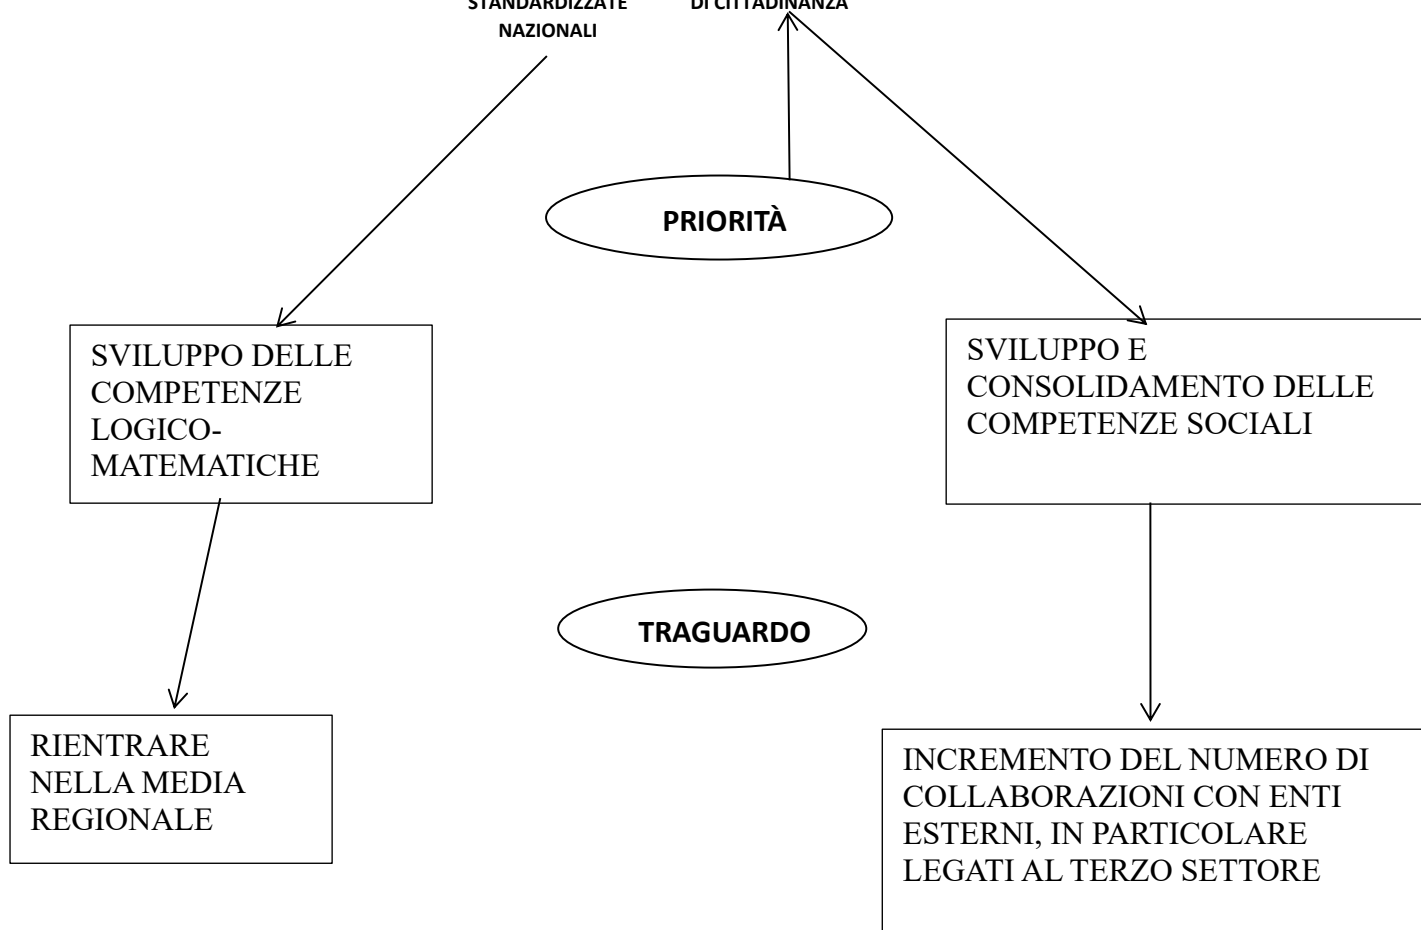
STANDARDIZZATE NAZIONALI

DI CITTADINANZA

PRIORITÀ

SVILUPPO DELLE COMPETENZE LOGICO-MATEMATICHE

SVILUPPO E CONSOLIDAMENTO DELLE COMPETENZE SOCIALI

TRAGUARDO

RIENTRARE NELLA MEDIA REGIONALE

INCREMENTO DEL NUMERO DI COLLABORAZIONI CON ENTI ESTERNI, IN PARTICOLARE LEGATI AL TERZO SETTORE